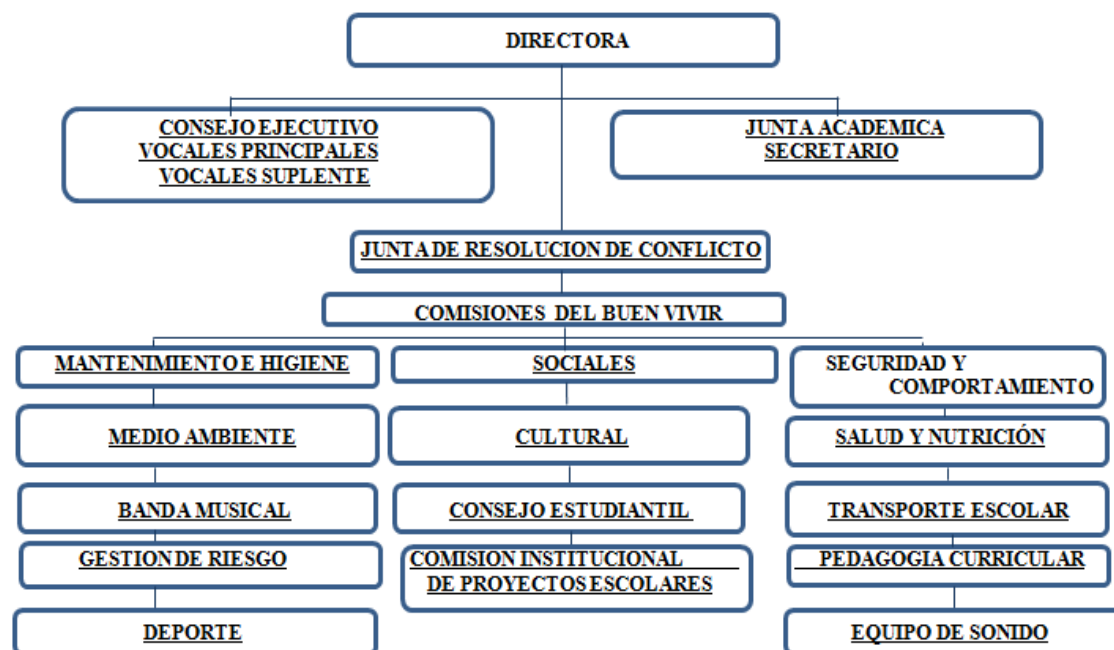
DIRECTORA

CONSEJO EJECUTIVO
VOCALES PRINCIPALES
VOCALES SUPLENTE

JUNTA ACADEMICA
SECRETARIO

JUNTA DE RESOLUCION DE CONFLICTO

COMISIONES DEL BUEN VIVIR

MANTENIMIENTO E HIGIENE

MEDIO AMBIENTE

BANDA MUSICAL

GESTION DE RIESGO

DEPORTE

SOCIALES

CULTURAL

CONSEJO ESTUDIANTIL

COMISION INSTITUCIONAL DE PROYECTOS ESCOLARES

SEGURIDAD Y COMPORTAMIENTO

SALUD Y NUTRICIÓN

TRANSPORTE ESCOLAR

PEDAGOGIA CURRICULAR

EQUIPO DE SONIDO